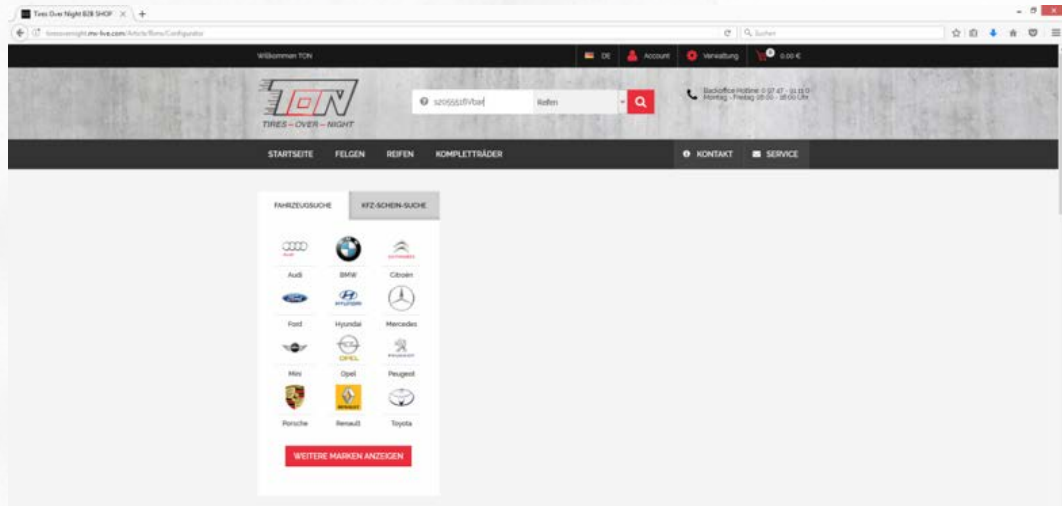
Tires Over Night B2B SHOP

tiresovernight.mv-live.com/Article/Rims/Configurator

Suchen

Willkommen TON

DE

Account

Verwaltung

0

0,00 €

TON

TIRES – OVER – NIGHT

52055516Vbar

Reifen

Backoffice Hotline: 0 37 47 - 31 11 0
Montag - Freitag 08:00 - 18:00 Uhr

STARTSEITE

FELGEN

REIFEN

KOMPLETTRÄDER

KONTAKT

SERVICE

FAHRZEUGSUCHE

KFZ-SCHEIN-SUCHE

Audi

BMW

Citroën

Ford

Hyundai

Mercedes

Mini

Opel

Peugeot

Porsche

Renault

Toyota

WEITERE MARKEN ANZEIGEN